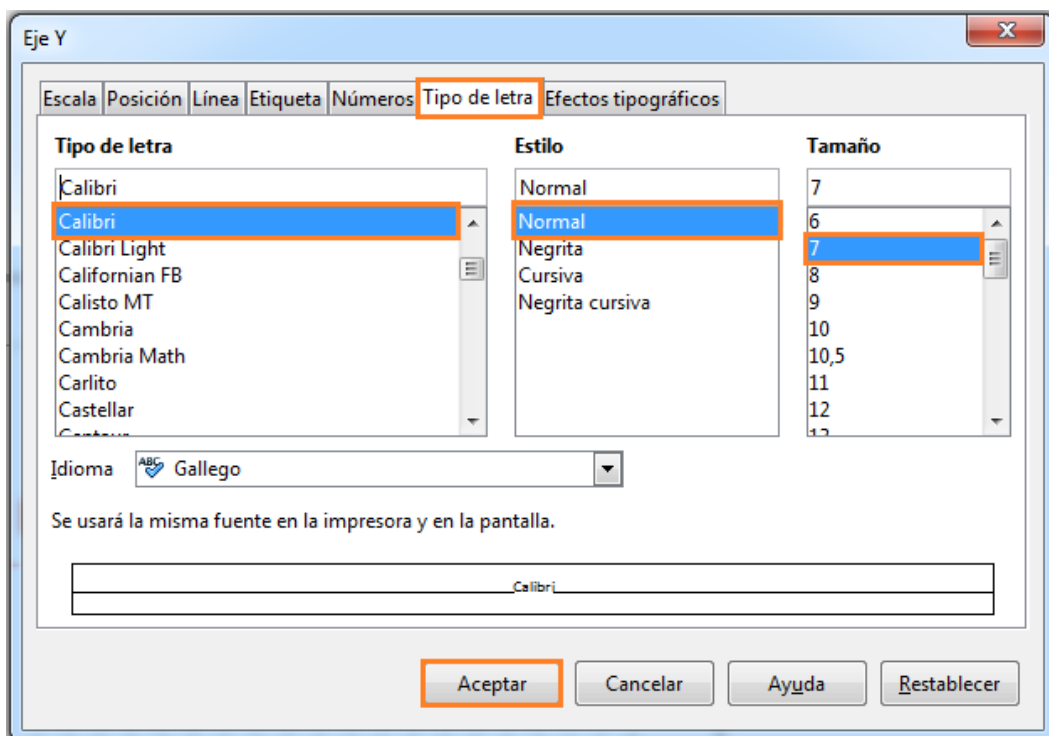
Eje Y

Escala | Posición | Línea | Etiqueta | Números | Tipo de letra | Efectos tipográficos

Tipo de letra
Calibri
Calibri
Calibri Light
Californian FB
Calisto MT
Cambria
Cambria Math
Carlito
Castellar
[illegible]

Estilo
Normal
Normal
Negrita
Cursiva
Negrita cursiva

Tamaño
7
6
7
8
9
10
10,5
11
12
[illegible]

Idioma
ABC Gallego

Se usará la misma fuente en la impresora y en la pantalla.

Calibri

Aceptar
Cancelar
Ayuda
Restablecer